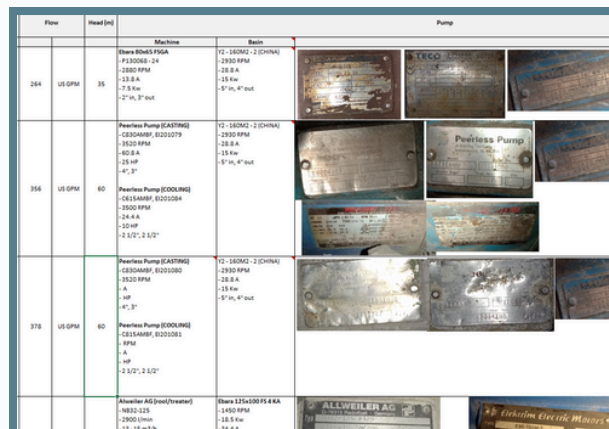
| Flow | | Head (m) | Pump | | |
|---|---|---|---|---|---|
| | | | Machine | Basin | |
| 264 | US GPM | 35 | Ebara 80x65 FSGA<br>- P130068 - 24<br>- 2880 RPM<br>- 13.8 A<br>- 7.5 Kw<br>- 2" in, 3" out | Y2 - 160M2 - 2 (CHINA)<br>- 2930 RPM<br>- 28.8 A<br>- 15 Kw<br>- 5" in, 4" out | TECO |
| 356 | US GPM | 60 | Peerless Pump (CASTING)<br>- C830AMBF, EI201079<br>- 3520 RPM<br>- 60.8 A<br>- 25 HP<br>- 4", 3"<br><br>Peerless Pump (COOLING)<br>- C615AMBF, EI201084<br>- 3500 RPM<br>- 24.4 A<br>- 10 HP<br>- 2 1/2", 2 1/2" | Y2 - 160M2 - 2 (CHINA)<br>- 2930 RPM<br>- 28.8 A<br>- 15 Kw<br>- 5" in, 4" out | Peerless Pump |
| 378 | US GPM | 60 | Peerless Pump (CASTING)<br>- C830AMBF, EI201080<br>- 3520 RPM<br>- A<br>- HP<br>- 4", 3"<br><br>Peerless Pump (COOLING)<br>- C815AMBF, EI201081<br>- RPM<br>- A<br>- HP<br>- 2 1/2", 2 1/2" | Y2 - 160M2 - 2 (CHINA)<br>- 2930 RPM<br>- 28.8 A<br>- 15 Kw<br>- 5" in, 4" out | |
| | | | Allweiler AG (rool/treater)<br>- NB32-125<br>- 2900 l/min<br>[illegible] | Ebara 125x100 FS 4 KA<br>- 1450 RPM<br>- 18.5 Kw<br>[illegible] | ALLWEILER AG<br>Elektrim Electric Motors |